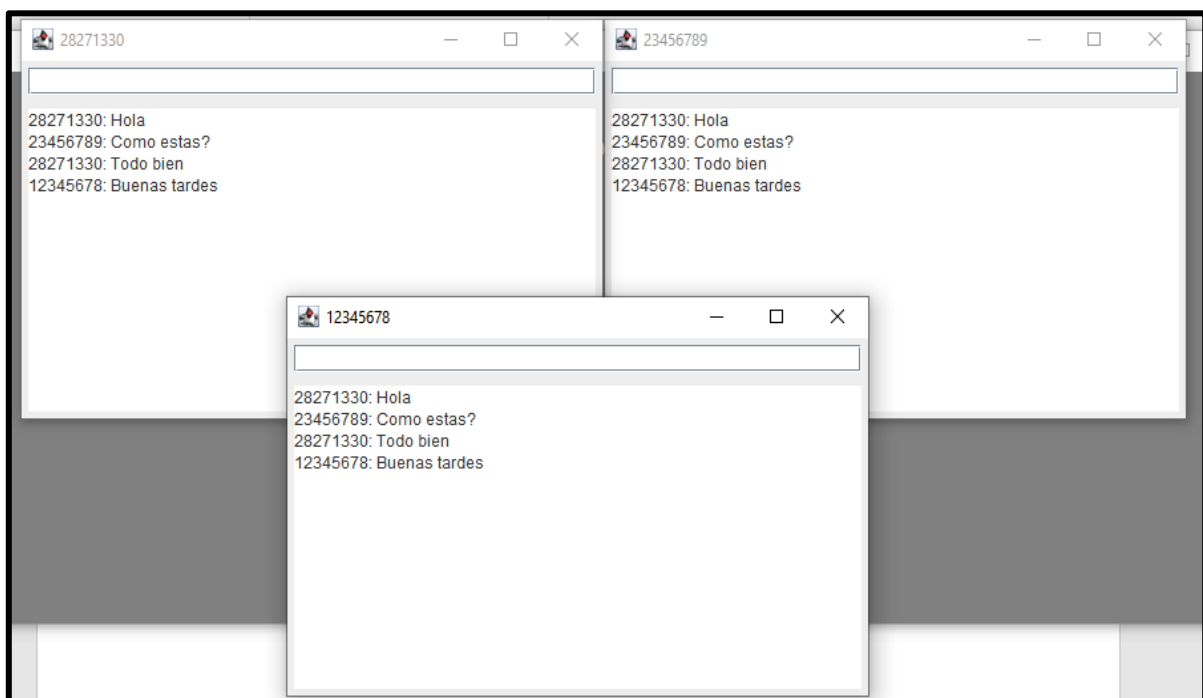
28271330

28271330: Hola
23456789: Como estas?
28271330: Todo bien
12345678: Buenas tardes

23456789

28271330: Hola
23456789: Como estas?
28271330: Todo bien
12345678: Buenas tardes

12345678

28271330: Hola
23456789: Como estas?
28271330: Todo bien
12345678: Buenas tardes